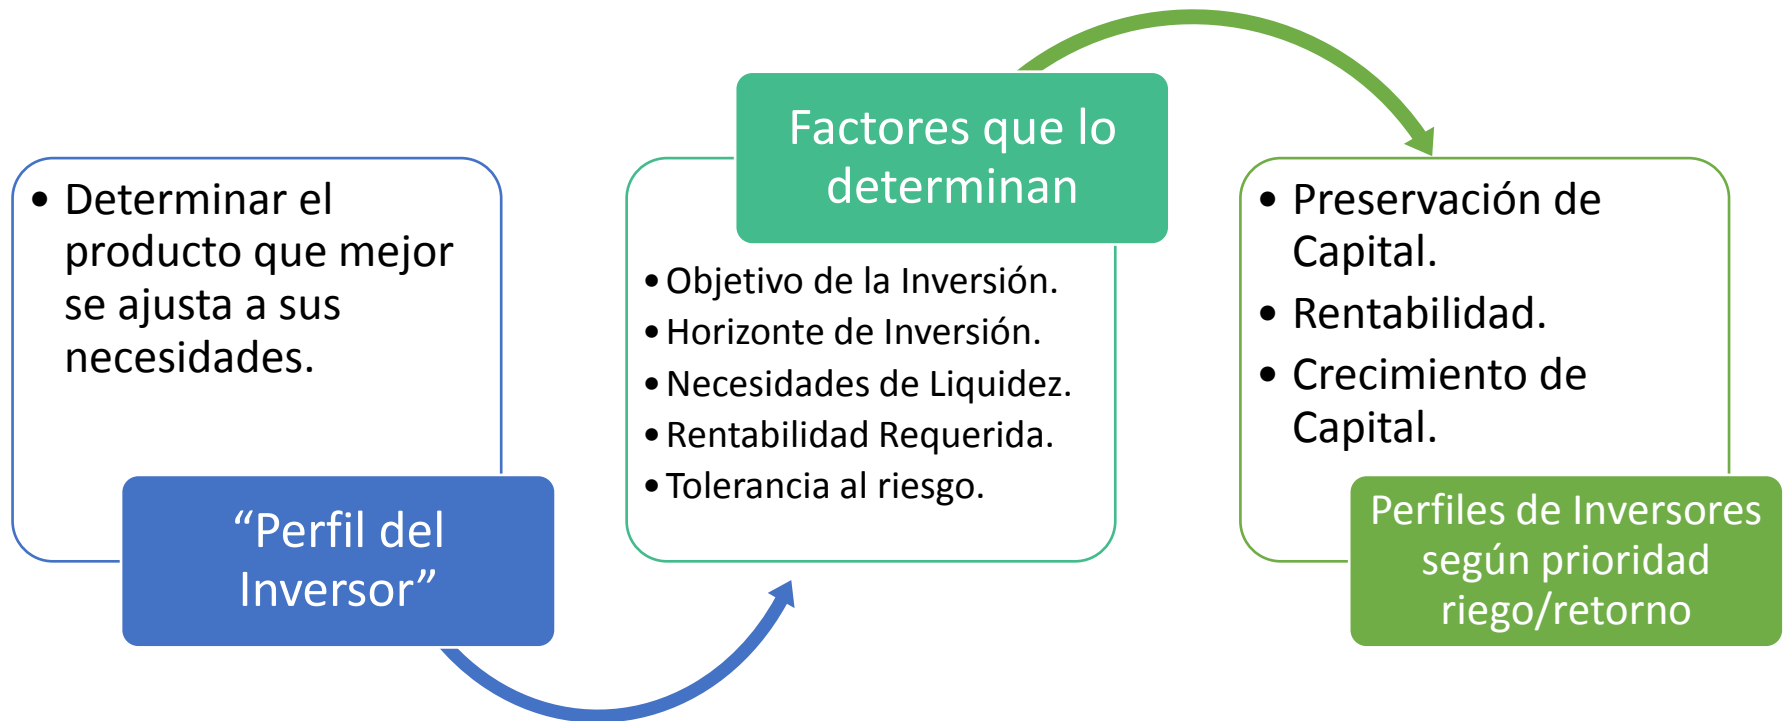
• Determinar el producto que mejor se ajusta a sus necesidades.

“Perfil del Inversor”

Factores que lo determinan

• Objetivo de la Inversión.
• Horizonte de Inversión.
• Necesidades de Liquidez.
• Rentabilidad Requerida.
• Tolerancia al riesgo.

• Preservación de Capital.
• Rentabilidad.
• Crecimiento de Capital.

Perfiles de Inversores según prioridad riego/retorno